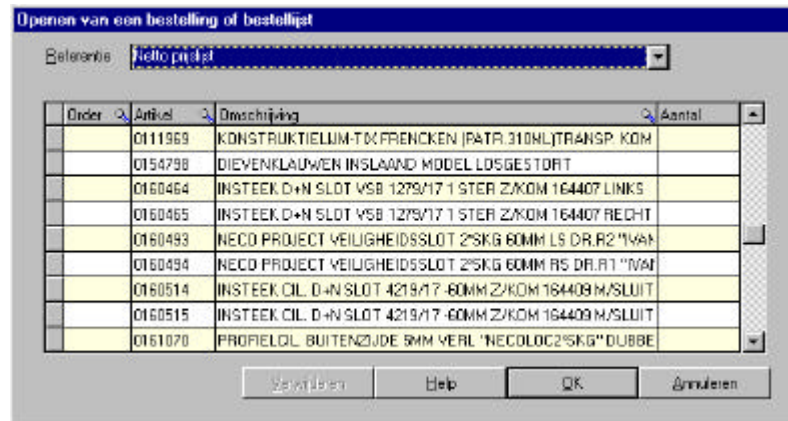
Openen van een bestelling of bestellijst

Referentie Netto prijslijst

| | Order | Artikel | Omschrijving | Aantal |
|---|---|---|---|---|
| | | 0111969 | KONSTRUKTIELIJM-TIX FRENCKEN (PATR.310ML)TRANSP. KOM | |
| | | 0154798 | DIEVENKLAUWEN INSLAAND MODEL LOSGESTORT | |
| | | 0160464 | INSTEEK D+N SLOT VSB 1279/17 1 STER Z/KOM 164407 LINKS | |
| | | 0160465 | INSTEEK D+N SLOT VSB 1279/17 1 STER Z/KOM 164407 RECHT | |
| | | 0160493 | NECO PROJECT VEILIGHEIDSSLOT 2*SKG 60MM LS DR.R2 "IVAN | |
| | | 0160494 | NECO PROJECT VEILIGHEIDSSLOT 2*SKG 60MM RS DR.R1 "IVAN | |
| | | 0160514 | INSTEEK CIL. D+N SLOT 4219/17 -60MM Z/KOM 164409 M/SLUIT | |
| | | 0160515 | INSTEEK CIL. D+N SLOT 4219/17 -60MM Z/KOM 164409 M/SLUIT | |
| | | 0161070 | PROFIELCIL. BUITENZIJDE 5MM VERL "NECOLOC2*SKG" DUBBE | |

Verwijderen Help OK Annuleren